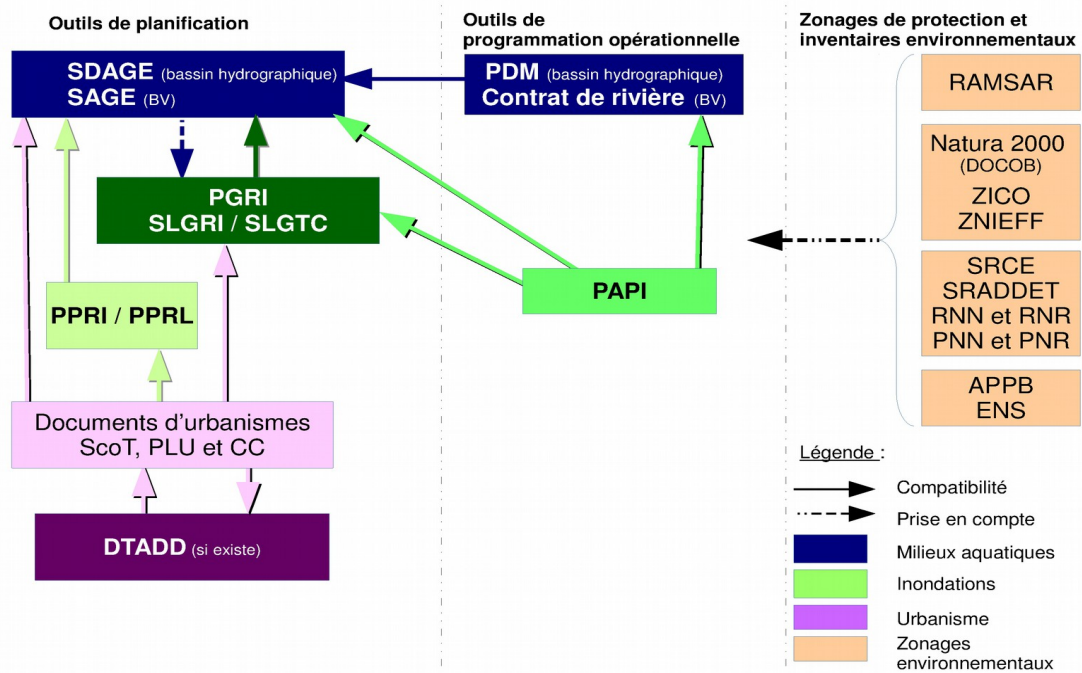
Outils de planification

SDAGE (bassin hydrographique)
SAGE (BV)

PGRI
SLGRI / SLGTC

PPRI / PPRL

Documents d'urbanismes
ScoT, PLU et CC

DTADD (si existe)

Outils de programmation opérationnelle

PDM (bassin hydrographique)
Contrat de rivière (BV)

PAPI

Zonages de protection et inventaires environnementaux

RAMSAR

Natura 2000
(DOCOB)
ZICO
ZNIEFF

SRCE
SRADDET
RNN et RNR
PNN et PNR

APPB
ENS

Légende :
Compatibilité
Prise en compte
Milieux aquatiques
Inondations
Urbanisme
Zonages environnementaux